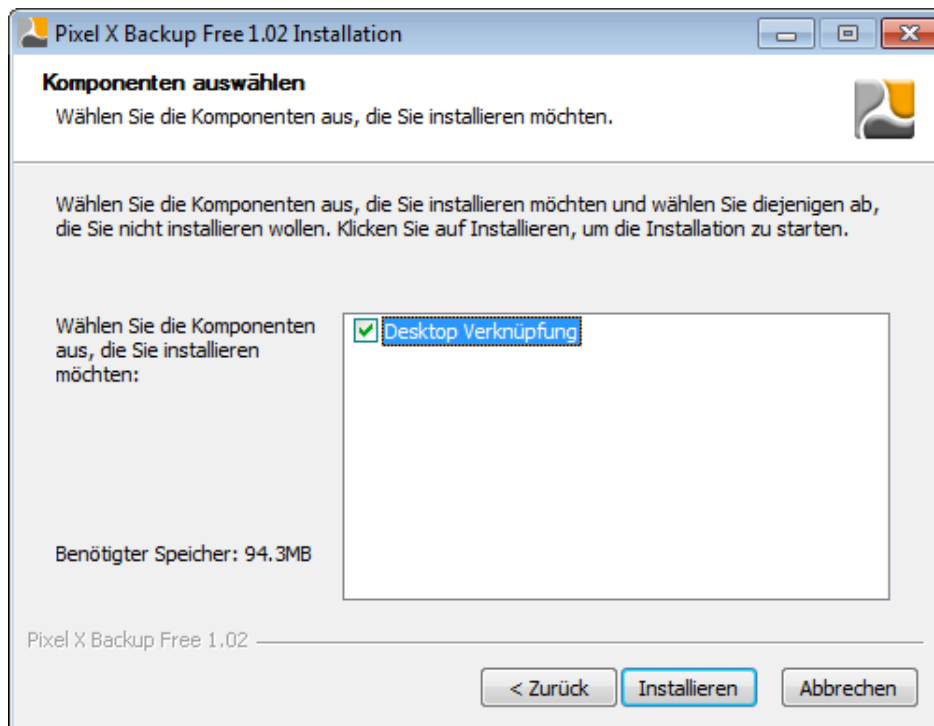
Pixel X Backup Free 1.02 Installation

Komponenten auswählen
Wählen Sie die Komponenten aus, die Sie installieren möchten.

Wählen Sie die Komponenten aus, die Sie installieren möchten und wählen Sie diejenigen ab, die Sie nicht installieren wollen. Klicken Sie auf Installieren, um die Installation zu starten.

Wählen Sie die Komponenten aus, die Sie installieren möchten:

Desktop Verknüpfung

Benötigter Speicher: 94.3MB

Pixel X Backup Free 1.02

< Zurück | Installieren | Abbrechen